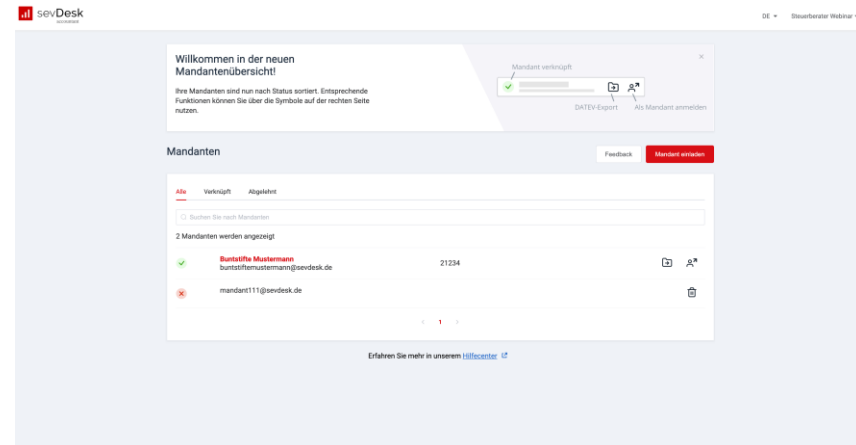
sevDesk
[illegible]

DE ▾ Steuerberater Webinar ▾

Willkommen in der neuen Mandantenübersicht!

Ihre Mandanten sind nun nach Status sortiert. Entsprechende Funktionen können Sie über die Symbole auf der rechten Seite nutzen.

Mandant verknüpft

DATEV-Export

Als Mandant anmelden

×

Mandanten

Feedback

Mandant einladen

Alle Verknüpft Abgelehnt

Suchen Sie nach Mandanten

2 Mandanten werden angezeigt

Buntstifte Mustermann
buntstiftemustermann@sevdesk.de

21234

mandant111@sevdesk.de

‹ 1 ›

Erfahren Sie mehr in unserem Hilfecenter